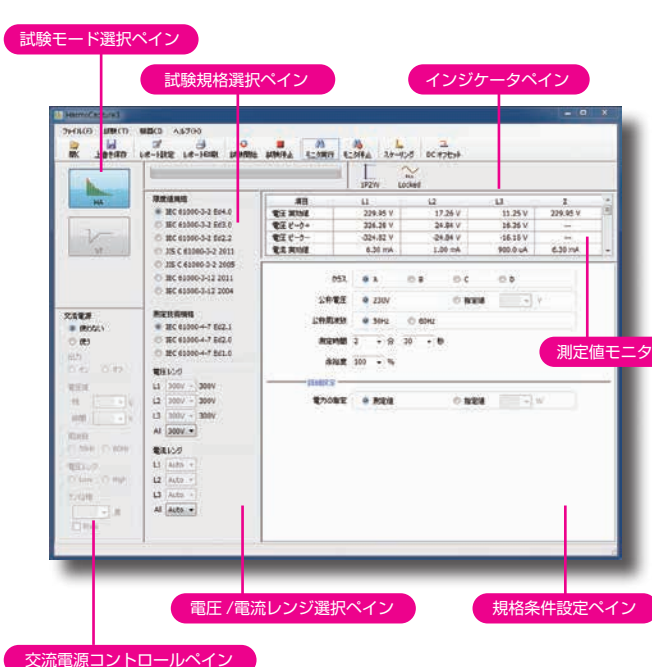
試験モード選択ペイン

試験規格選択ペイン

インジケータペイン

HarmoCapture1

ファイル(F) 試験(T) 報告(C) ヘルプ(H)

開く 上書き保存 レポート設定 レポート印刷 試験開始 試験停止 モニタ実行 モニタ停止 スケーリング DCオフセット

HA

1P2W Locked

限度値規格
IEC 61000-3-2 Ed4.0
IEC 61000-3-2 Ed3.0
IEC 61000-3-2 Ed2.2
JIS C 61000-3-2 2011
JIS C 61000-3-2 2005
IEC 61000-3-12 2011
IEC 61000-3-12 2004

測定技術規格
IEC 61000-4-7 Ed2.1
IEC 61000-4-7 Ed2.0
IEC 61000-4-7 Ed1.0

電圧レンジ
L1 300V 300V
L2 300V 300V
L3 300V 300V
All 300V

電流レンジ
L1 Auto
L2 Auto
L3 Auto
All Auto

交流電源
使わない
使う
出力
オン オフ
電圧値
周波数
50Hz 60Hz
電圧レンジ
Low High

| 項目 | L1 | L2 | L3 | Σ |
|---|---|---|---|---|
| 電圧 実効値 | 229.95 V | 17.26 V | 11.25 V | 229.95 V |
| 電圧 ピーク+ | 326.28 V | 24.84 V | 16.36 V | --- |
| 電圧 ピーク- | -324.82 V | -24.84 V | -16.16 V | --- |
| 電流 実効値 | 6.30 mA | 1.00 mA | 900.0 uA | 6.30 mA |

クラス A B C D
公称電圧 230V 指定値 V
公称周波数 50Hz 60Hz
測定時間 2 分 30 秒
余裕度 100 %
詳細設定
電力の指定 測定値 指定値 W

測定値モニタ

電圧 /電流レンジ選択ペイン

規格条件設定ペイン

交流電源コントロールペイン